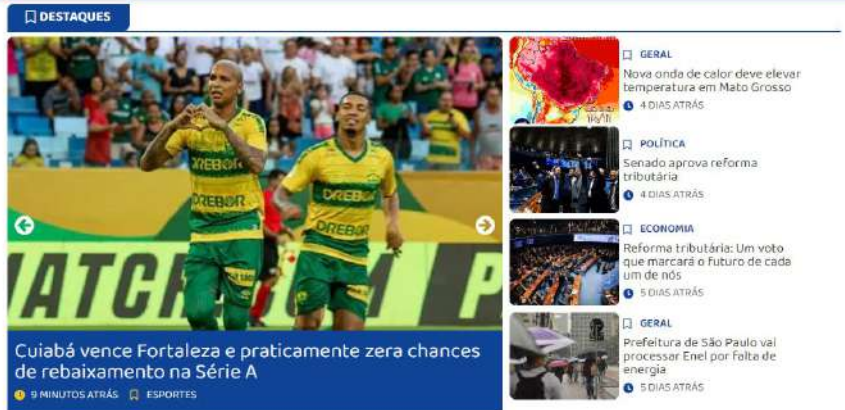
DESTAQUES

DREBOR
DREBOR
DREBOR
DREBOR
ATCR
P

Cuiabá vence Fortaleza e praticamente zera chances de rebaixamento na Série A

9 MINUTOS ATRÁS ESPORTES

GERAL
Nova onda de calor deve elevar temperatura em Mato Grosso
4 DIAS ATRÁS

POLÍTICA
Senado aprova reforma tributária
4 DIAS ATRÁS

ECONOMIA
Reforma tributária: Um voto que marcará o futuro de cada um de nós
5 DIAS ATRÁS

GERAL
Prefeitura de São Paulo vai processar Enel por falta de energia
5 DIAS ATRÁS